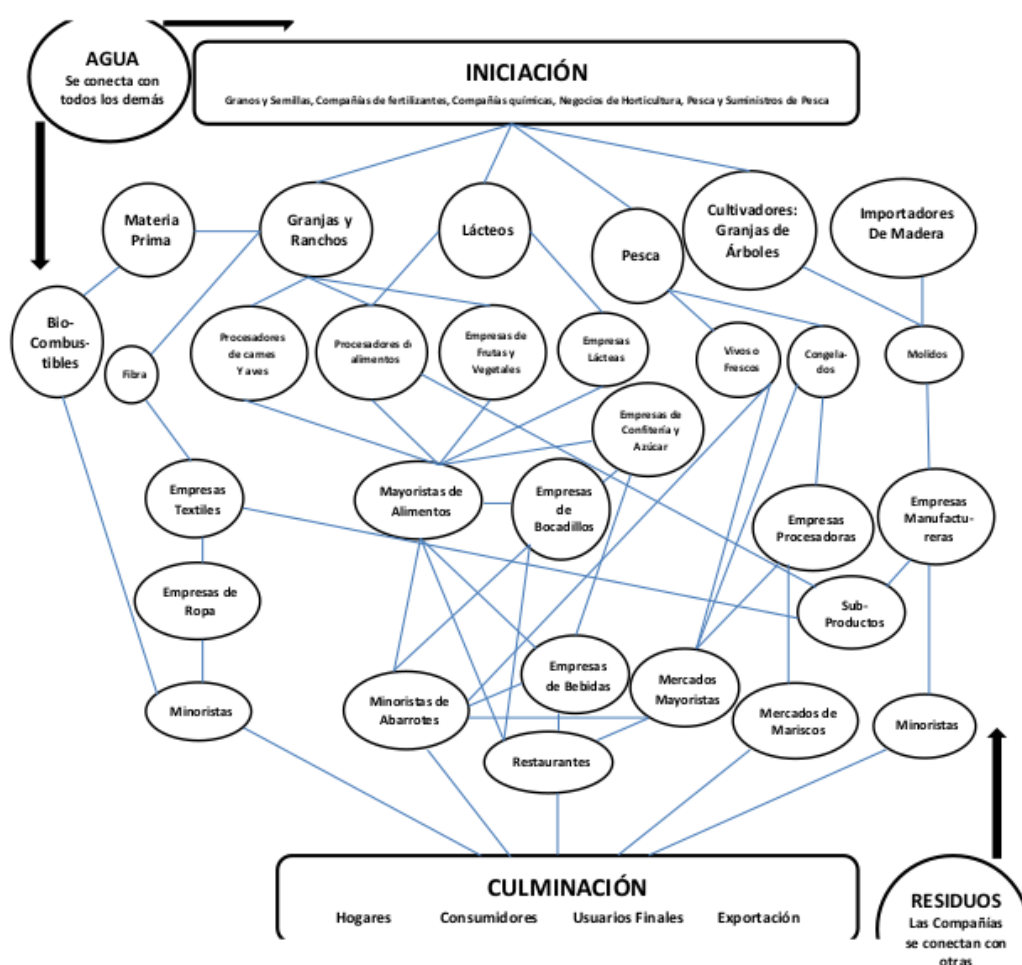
AGUA
Se conecta con todos los demás

INICIACIÓN
Granos y Semillas, Compañías de fertilizantes, Compañías químicas, Negocios de Horticultura, Pesca y Suministros de Pesca

Materia Prima

Granjas y Ranchos

Lácteos

Pesca

Cultivadores: Granjas de Árboles

Importadores De Madera

Bio-Combus-tibles

Fibra

Procesadores de carnes Y aves

Procesadores di alimentos

Empresas de Frutas y Vegetales

Empresas Lácteas

Vivos o Frescos

Congela-dos

Molidos

Empresas de Confitería y Azúcar

Empresas Textiles

Mayoristas de Alimentos

Empresas de Bocadillos

Empresas Procesadoras

Empresas Manufactu-reras

Empresas de Ropa

Sub-Productos

Empresas de Bebidas

Mercados Mayoristas

Minoristas

Minoristas de Abarrotes

Mercados de Mariscos

Minoristas

Restaurantes

CULMINACIÓN
Hogares Consumidores Usuarios Finales Exportación

RESIDUOS
Las Compañías se conectan con otras